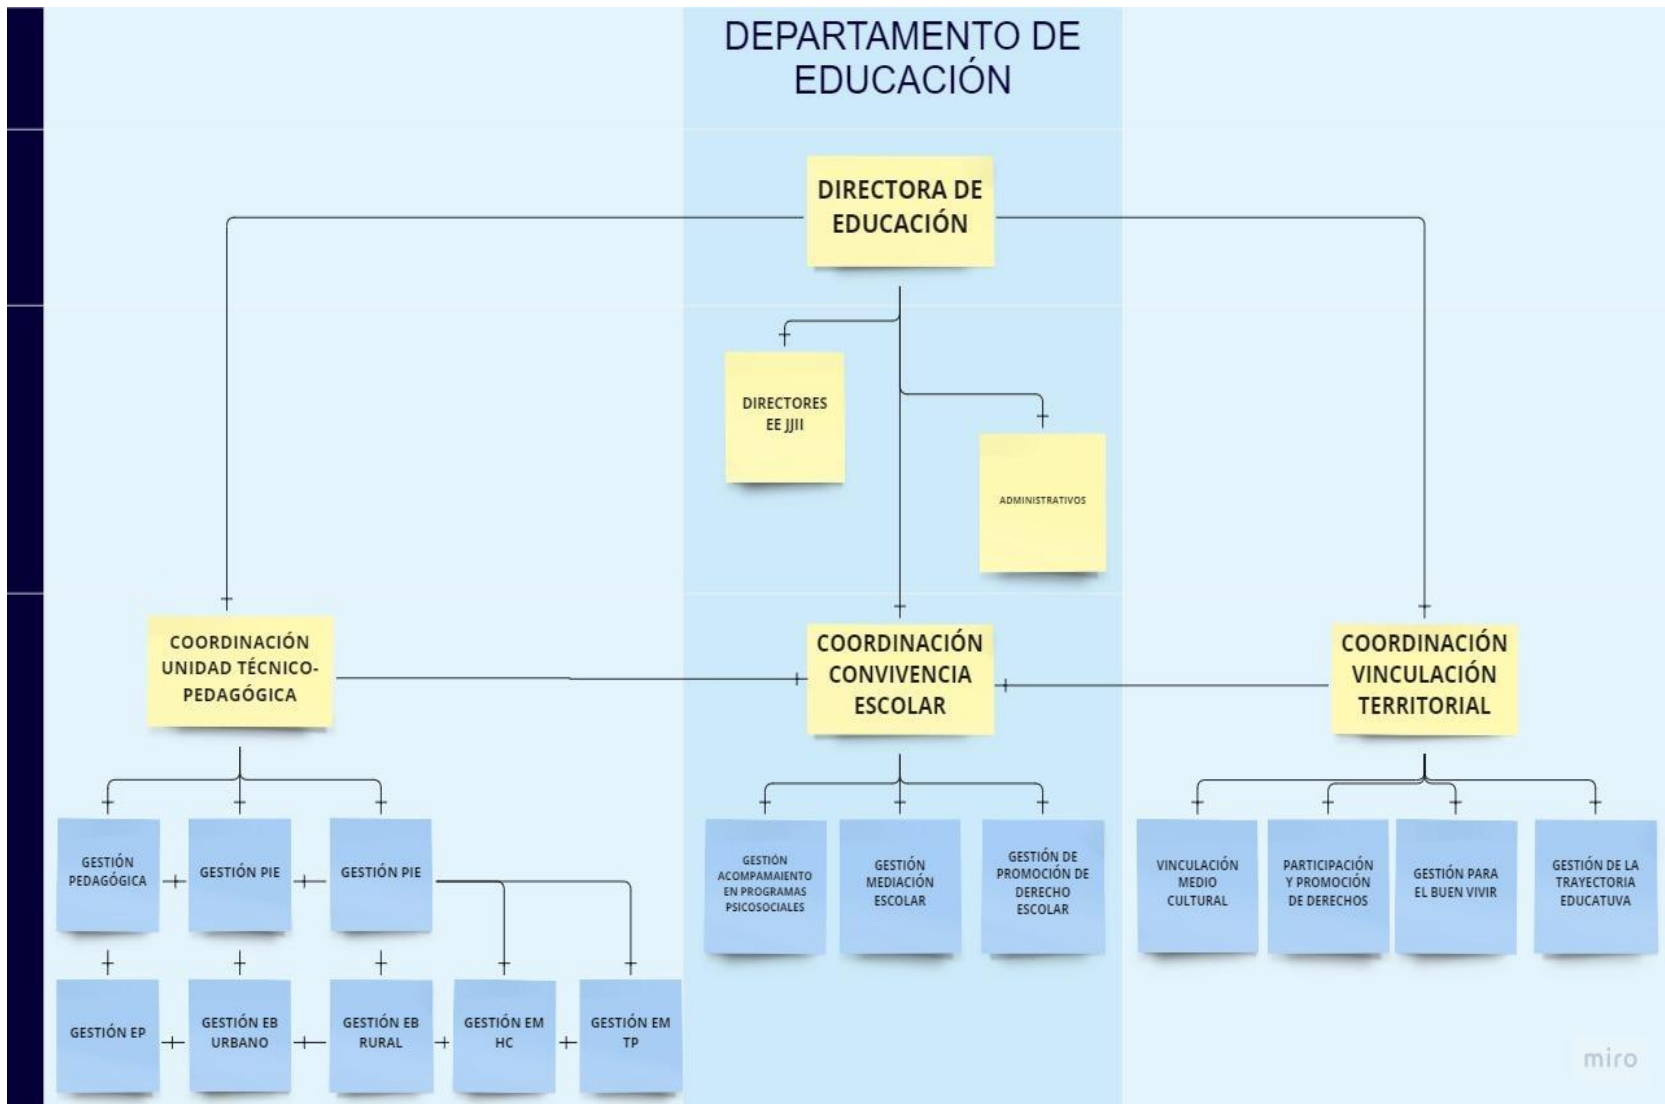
DEPARTAMENTO DE EDUCACIÓN

DIRECTORA DE EDUCACIÓN

DIRECTORES EE JJII

ADMINISTRATIVOS

COORDINACIÓN UNIDAD TÉCNICO-PEDAGÓGICA

COORDINACIÓN CONVIVENCIA ESCOLAR

COORDINACIÓN VINCULACIÓN TERRITORIAL

GESTIÓN PEDAGÓGICA

GESTIÓN PIE

GESTIÓN PIE

GESTIÓN EP

GESTIÓN EB URBANO

GESTIÓN EB RURAL

GESTIÓN EM HC

GESTIÓN EM TP

GESTIÓN ACOMPAMAIENTO EN PROGRAMAS PSICOSOCIALES

GESTIÓN MEDIACIÓN ESCOLAR

GESTIÓN DE PROMOCIÓN DE DERECHO ESCOLAR

VINCULACIÓN MEDIO CULTURAL

PARTICIPACIÓN Y PROMOCIÓN DE DERECHOS

GESTIÓN PARA EL BUEN VIVIR

GESTIÓN DE LA TRAYECTORIA EDUCATUVA

miro